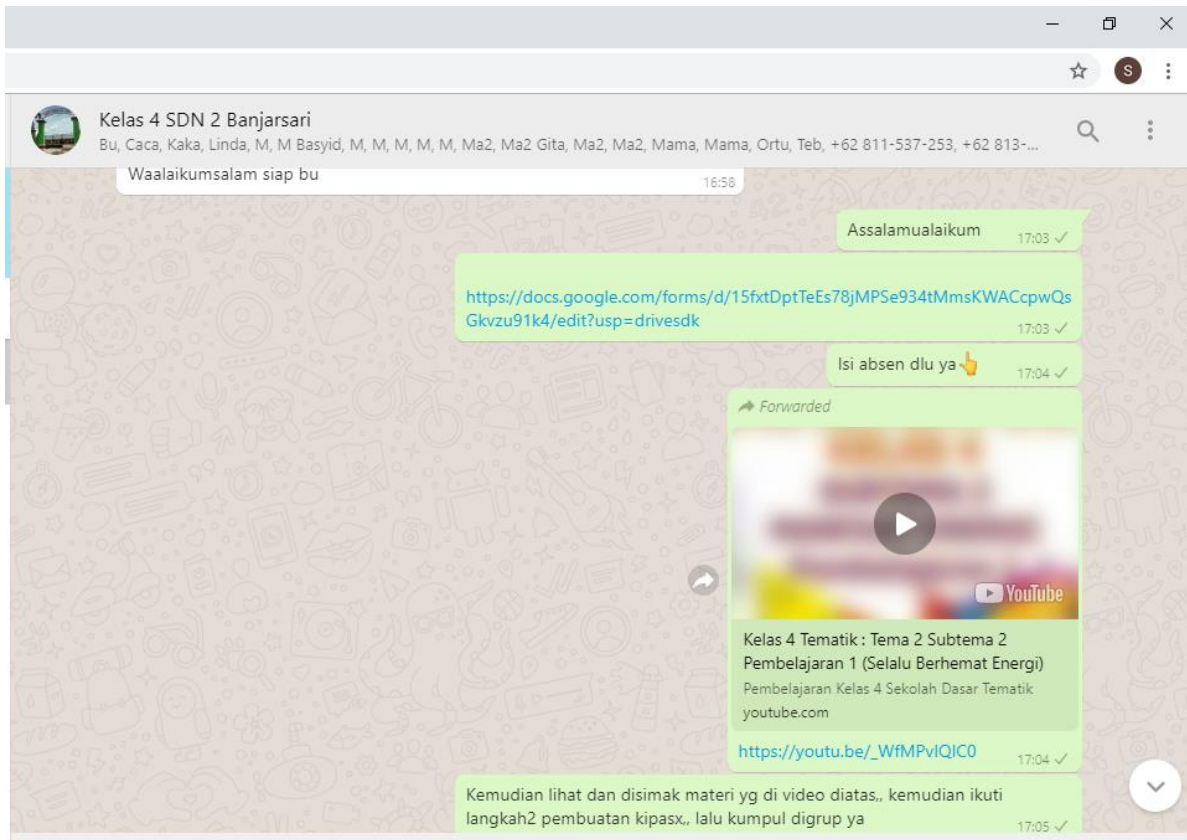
S

Kelas 4 SDN 2 Banjarsari
Bu, Caca, Kaka, Linda, M, M Basyid, M, M, M, M, M, Ma2, Ma2 Gita, Ma2, Ma2, Mama, Mama, Ortu, Teb, +62 811-537-253, +62 813-...

Waalaikumsalam siap bu 16:58

Assalamualaikum 17:03

https://docs.google.com/forms/d/15fxtDptTeEs78jMPSe934tMmsKWACcpwQsGkvzu91k4/edit?usp=drivesdk 17:03

Isi absen dlu ya👆 17:04

Forwarded

YouTube

Kelas 4 Tematik : Tema 2 Subtema 2 Pembelajaran 1 (Selalu Berhemat Energi)
Pembelajaran Kelas 4 Sekolah Dasar Tematik
youtube.com

https://youtu.be/_WfMPvIQIC0 17:04

Kemudian lihat dan disimak materi yg di video diatas,, kemudian ikuti langkah2 pembuatan kipasx,, lalu kumpul digrup ya 17:05